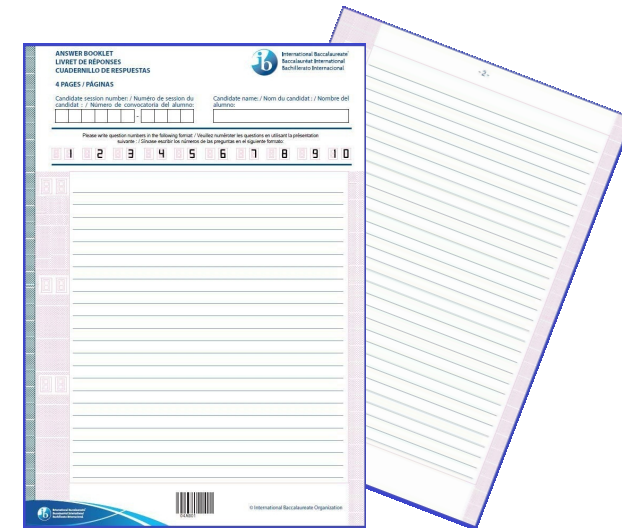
ANSWER BOOKLET
LIVRET DE RÉPONSES
CUADERNILLO DE RESPUESTAS

4 PAGES / PÁGINAS

International Baccalaureate
Baccalauréat International
Bachillerato Internacional

Candidate session number: / Numéro de session du candidat : / Número de convocatoria del alumno:

Candidate name: / Nom du candidat : / Nombre del alumno:

Please write question numbers in the following format: / Veuillez numéroter les questions en utilisant la présentation suivante : / Sírvase escribir los números de las preguntas en el siguiente formato:

1 2 3 4 5 6 7 8 9 10

© International Baccalaureate Organization

-2-